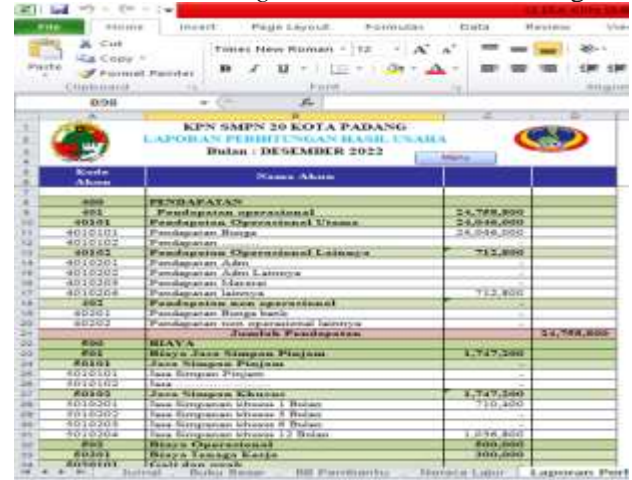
File Home Insert Page Layout Formulas Data Review View
Paste Cut Copy Format Painter
Clipboard
Times New Roman 12 A A
B I U
Font
Alignment
D98

KPN SMPN 20 KOTA PADANG
LAPORAN PERHITUNGAN HASIL USAHA
Bulan : DESEMBER 2022
Menu

| Kode Akun | Nama Akun | | |
|---|---|---|---|
| 400 | PENDAPATAN | | |
| 401 | Pendapatan operasional | 24,758,800 | |
| 40101 | Pendapatan Operasional Utama | 24,046,000 | |
| 4010101 | Pendapatan Bunga | 24,046,000 | |
| 4010102 | Pendapatan | | |
| 40102 | Pendapatan Operasional Lainnya | 712,800 | |
| 4010201 | Pendapatan Adm | - | |
| 4010202 | Pendapatan Adm Lainnya | - | |
| 4010203 | Pendapatan Materai | - | |
| 4010204 | Pendapatan lainnya | 712,800 | |
| 402 | Pendapatan non operasional | - | |
| 40201 | Pendapatan Bunga bank | - | |
| 40202 | Pendapatan non operasional lainnya | - | |
| | Jumlah Pendapatan | | 24,758,800 |
| 500 | BIAYA | | |
| 501 | Biaya Jasa Simpan Pinjam | 1,747,200 | |
| 50101 | Jasa Simpan Pinjam | - | |
| 5010101 | Jasa Simpan Pinjam | - | |
| 5010102 | Jasa | - | |
| 50102 | Jasa Simpan Khusus | 1,747,200 | |
| 5010201 | Jasa Simpanan khusus 1 Bulan | 710,400 | |
| 5010202 | Jasa Simpanan khusus 3 Bulan | - | |
| 5010203 | Jasa Simpanan khusus 6 Bulan | - | |
| 5010204 | Jasa Simpanan khusus 12 Bulan | 1,036,800 | |
| 502 | Biaya Operasional | 300,000 | |
| 50201 | Biaya Tenaga Kerja | 300,000 | |
| 5020101 | Gaji dan upah | | |

Jurnal Buku Besar BB Pembantu Neraca Lajur Laporan Perh